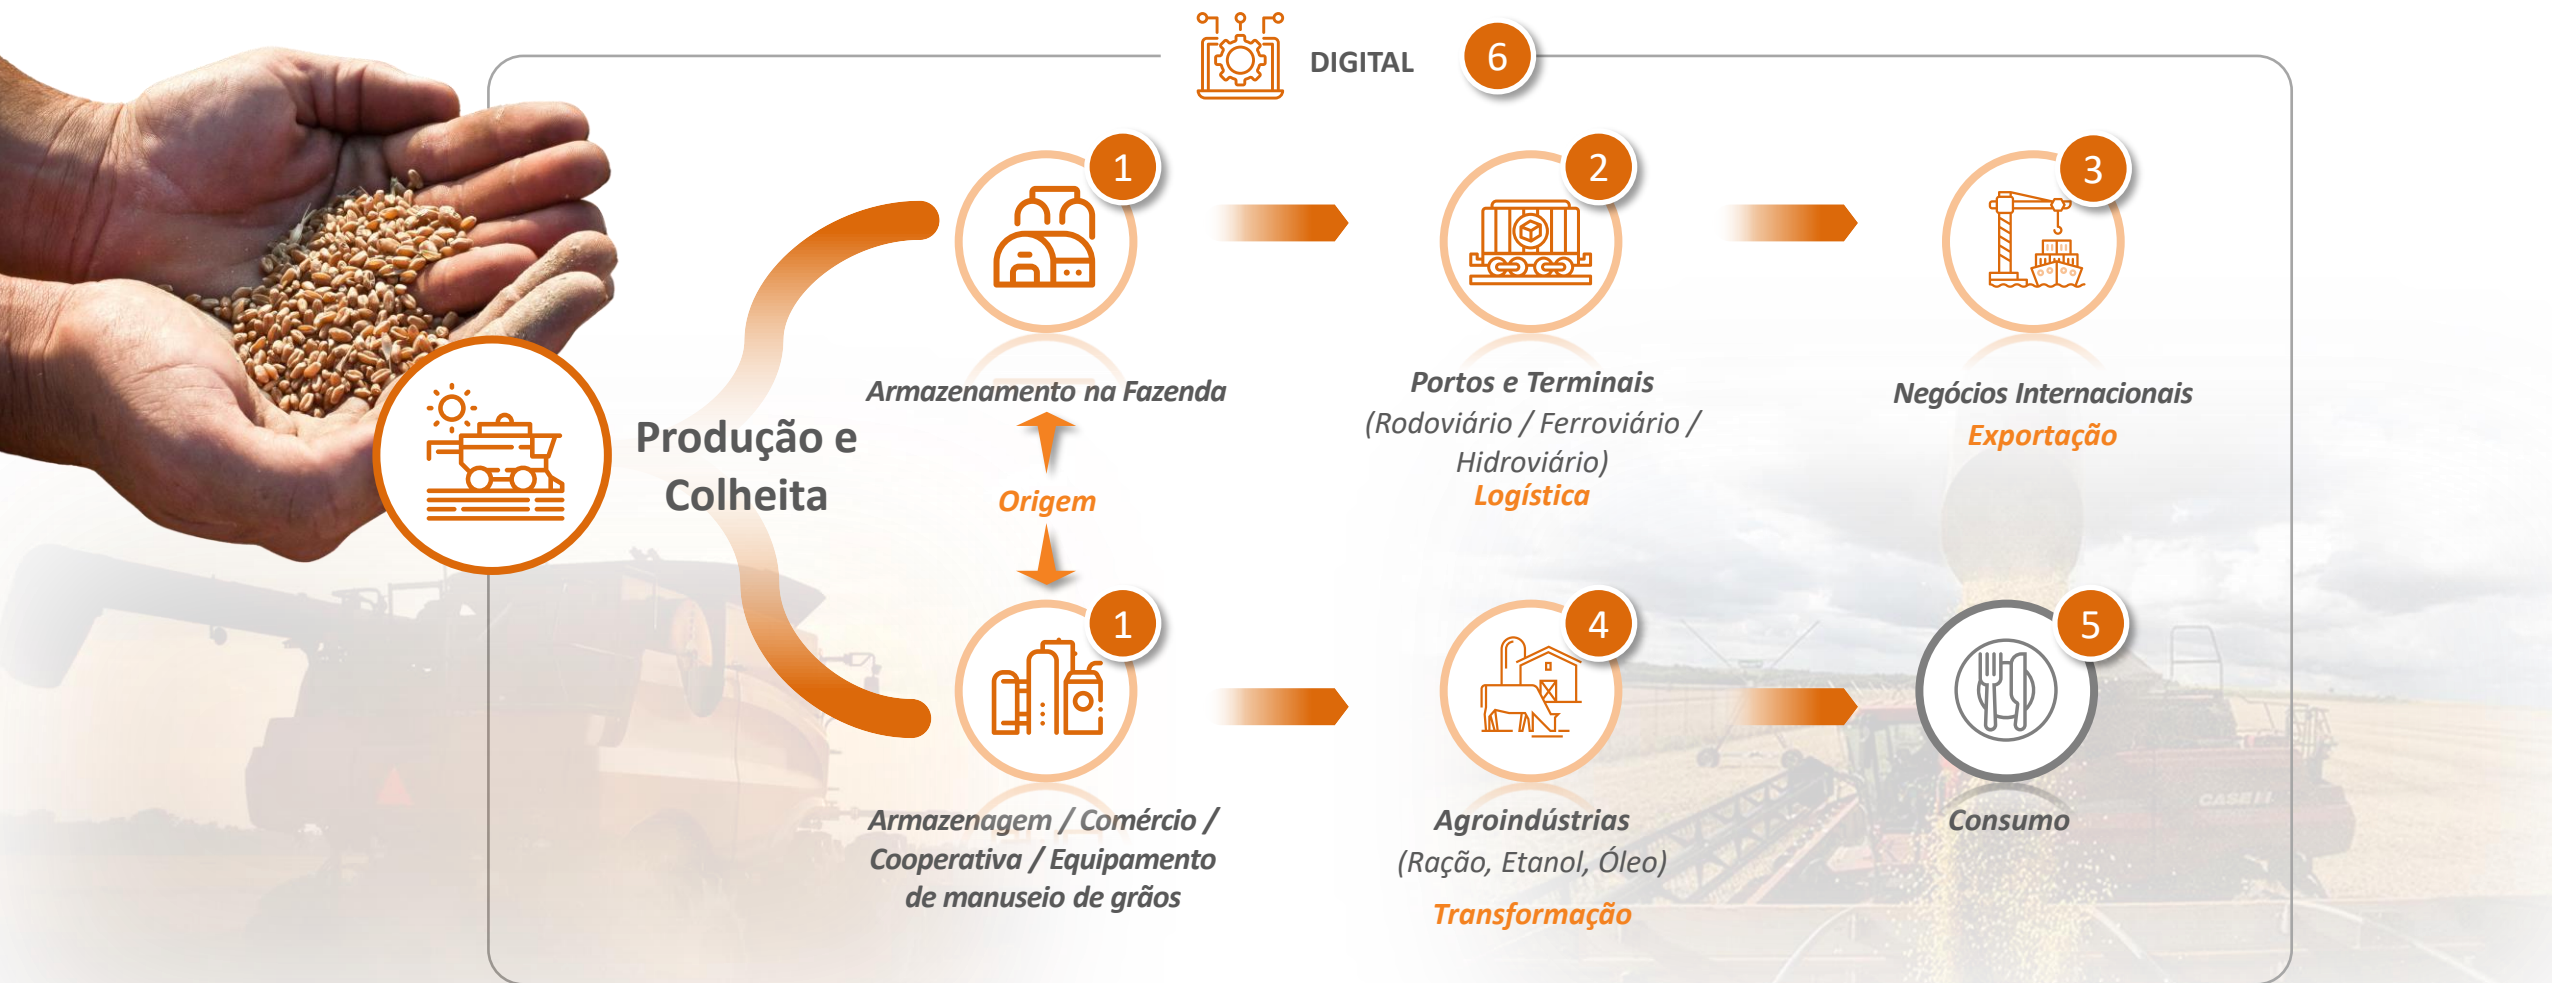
DIGITAL 6

Produção e Colheita

1
Armazenamento na Fazenda

Origem

1
Armazenagem / Comércio / Cooperativa / Equipamento de manuseio de grãos

2
Portos e Terminais
(Rodoviário / Ferroviário / Hidroviário)
Logística

3
Negócios Internacionais
Exportação

4
Agroindústrias
(Ração, Etanol, Óleo)
Transformação

5
Consumo